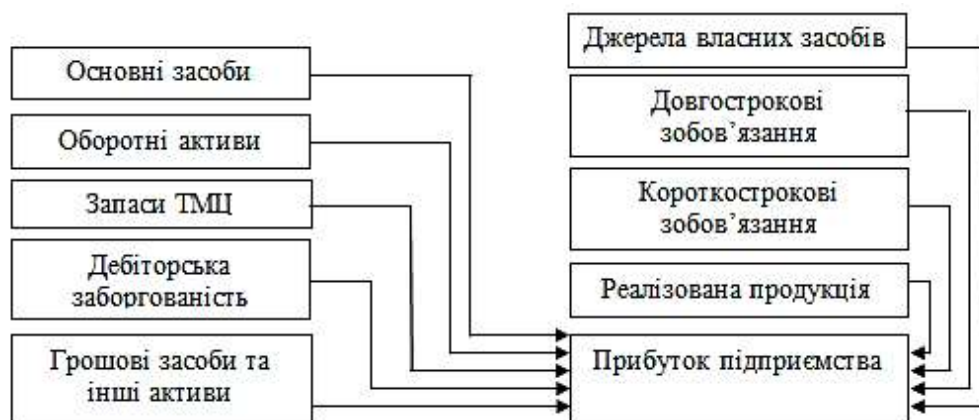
Основні засоби

Оборотні активи

Запаси ТМЦ

Дебіторська заборгованість

Грошові засоби та інші активи

Джерела власних засобів

Довгострокові зобов'язання

Короткострокові зобов'язання

Реалізована продукція

Прибуток підприємства